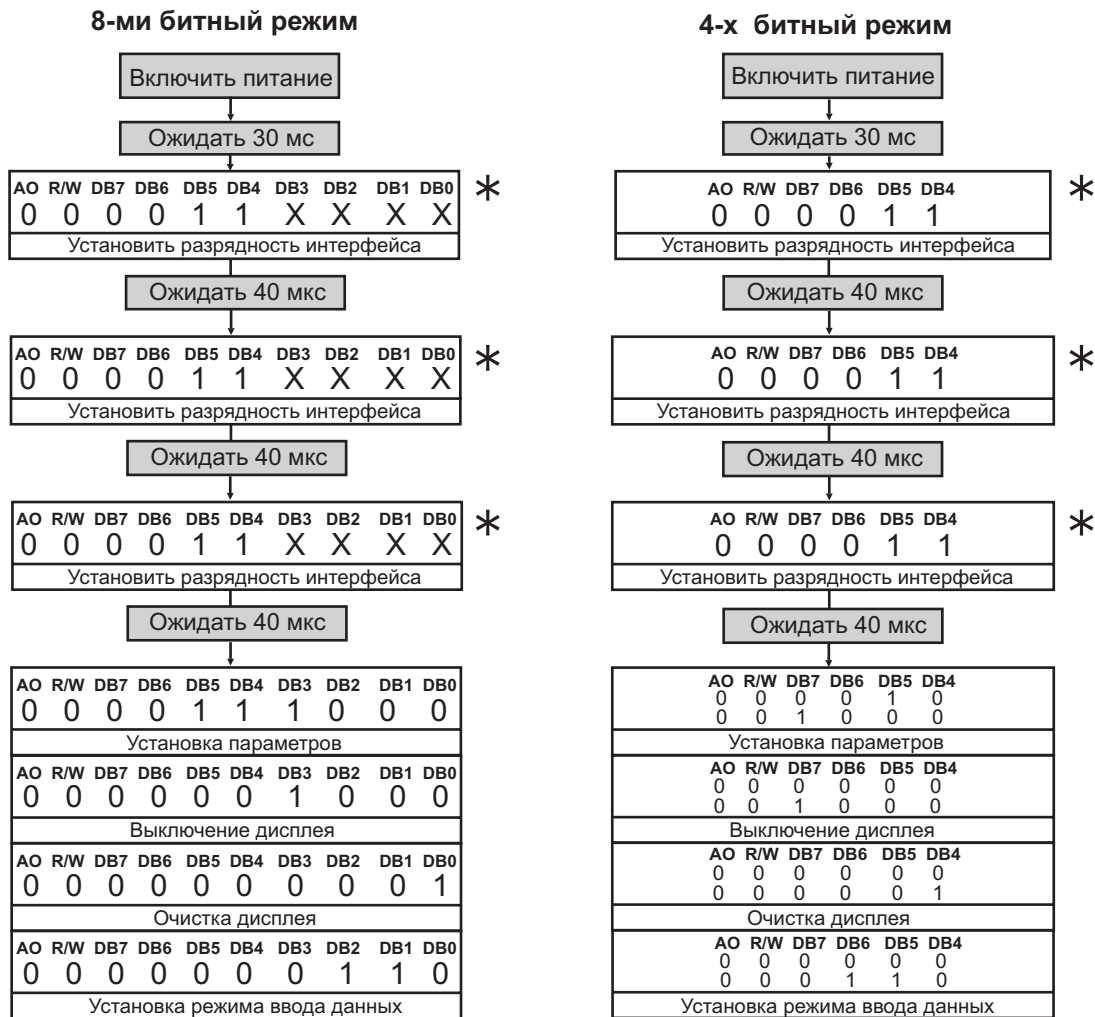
8-ми битный режим

Включить питание

Ожидать 30 мс

| AO | R/W | DB7 | DB6 | DB5 | DB4 | DB3 | DB2 | DB1 | DB0 |
|---|---|---|---|---|---|---|---|---|---|
| 0 | 0 | 0 | 0 | 1 | 1 | X | X | X | X |

$*$

Установить разрядность интерфейса

Ожидать 40 мкс

| AO | R/W | DB7 | DB6 | DB5 | DB4 | DB3 | DB2 | DB1 | DB0 |
|---|---|---|---|---|---|---|---|---|---|
| 0 | 0 | 0 | 0 | 1 | 1 | X | X | X | X |

$*$

Установить разрядность интерфейса

Ожидать 40 мкс

| AO | R/W | DB7 | DB6 | DB5 | DB4 | DB3 | DB2 | DB1 | DB0 |
|---|---|---|---|---|---|---|---|---|---|
| 0 | 0 | 0 | 0 | 1 | 1 | X | X | X | X |

$*$

Установить разрядность интерфейса

Ожидать 40 мкс

| AO | R/W | DB7 | DB6 | DB5 | DB4 | DB3 | DB2 | DB1 | DB0 |
|---|---|---|---|---|---|---|---|---|---|
| 0 | 0 | 0 | 0 | 1 | 1 | 1 | 0 | 0 | 0 |

Установка параметров

| AO | R/W | DB7 | DB6 | DB5 | DB4 | DB3 | DB2 | DB1 | DB0 |
|---|---|---|---|---|---|---|---|---|---|
| 0 | 0 | 0 | 0 | 0 | 0 | 1 | 0 | 0 | 0 |

Выключение дисплея

| AO | R/W | DB7 | DB6 | DB5 | DB4 | DB3 | DB2 | DB1 | DB0 |
|---|---|---|---|---|---|---|---|---|---|
| 0 | 0 | 0 | 0 | 0 | 0 | 0 | 0 | 0 | 1 |

Очистка дисплея

| AO | R/W | DB7 | DB6 | DB5 | DB4 | DB3 | DB2 | DB1 | DB0 |
|---|---|---|---|---|---|---|---|---|---|
| 0 | 0 | 0 | 0 | 0 | 0 | 0 | 1 | 1 | 0 |

Установка режима ввода данных

4-х битный режим

Включить питание

Ожидать 30 мс

| AO | R/W | DB7 | DB6 | DB5 | DB4 |
|---|---|---|---|---|---|
| 0 | 0 | 0 | 0 | 1 | 1 |

$*$

Установить разрядность интерфейса

Ожидать 40 мкс

| AO | R/W | DB7 | DB6 | DB5 | DB4 |
|---|---|---|---|---|---|
| 0 | 0 | 0 | 0 | 1 | 1 |

$*$

Установить разрядность интерфейса

Ожидать 40 мкс

| AO | R/W | DB7 | DB6 | DB5 | DB4 |
|---|---|---|---|---|---|
| 0 | 0 | 0 | 0 | 1 | 1 |

$*$

Установить разрядность интерфейса

Ожидать 40 мкс

| AO | R/W | DB7 | DB6 | DB5 | DB4 |
|---|---|---|---|---|---|
| 0 | 0 | 0 | 0 | 1 | 0 |
| 0 | 0 | 1 | 0 | 0 | 0 |

Установка параметров

| AO | R/W | DB7 | DB6 | DB5 | DB4 |
|---|---|---|---|---|---|
| 0 | 0 | 0 | 0 | 0 | 0 |
| 0 | 0 | 1 | 0 | 0 | 0 |

Выключение дисплея

| AO | R/W | DB7 | DB6 | DB5 | DB4 |
|---|---|---|---|---|---|
| 0 | 0 | 0 | 0 | 0 | 0 |
| 0 | 0 | 0 | 0 | 0 | 1 |

Очистка дисплея

| AO | R/W | DB7 | DB6 | DB5 | DB4 |
|---|---|---|---|---|---|
| 0 | 0 | 0 | 0 | 0 | 0 |
| 0 | 0 | 0 | 1 | 1 | 0 |

Установка режима ввода данных